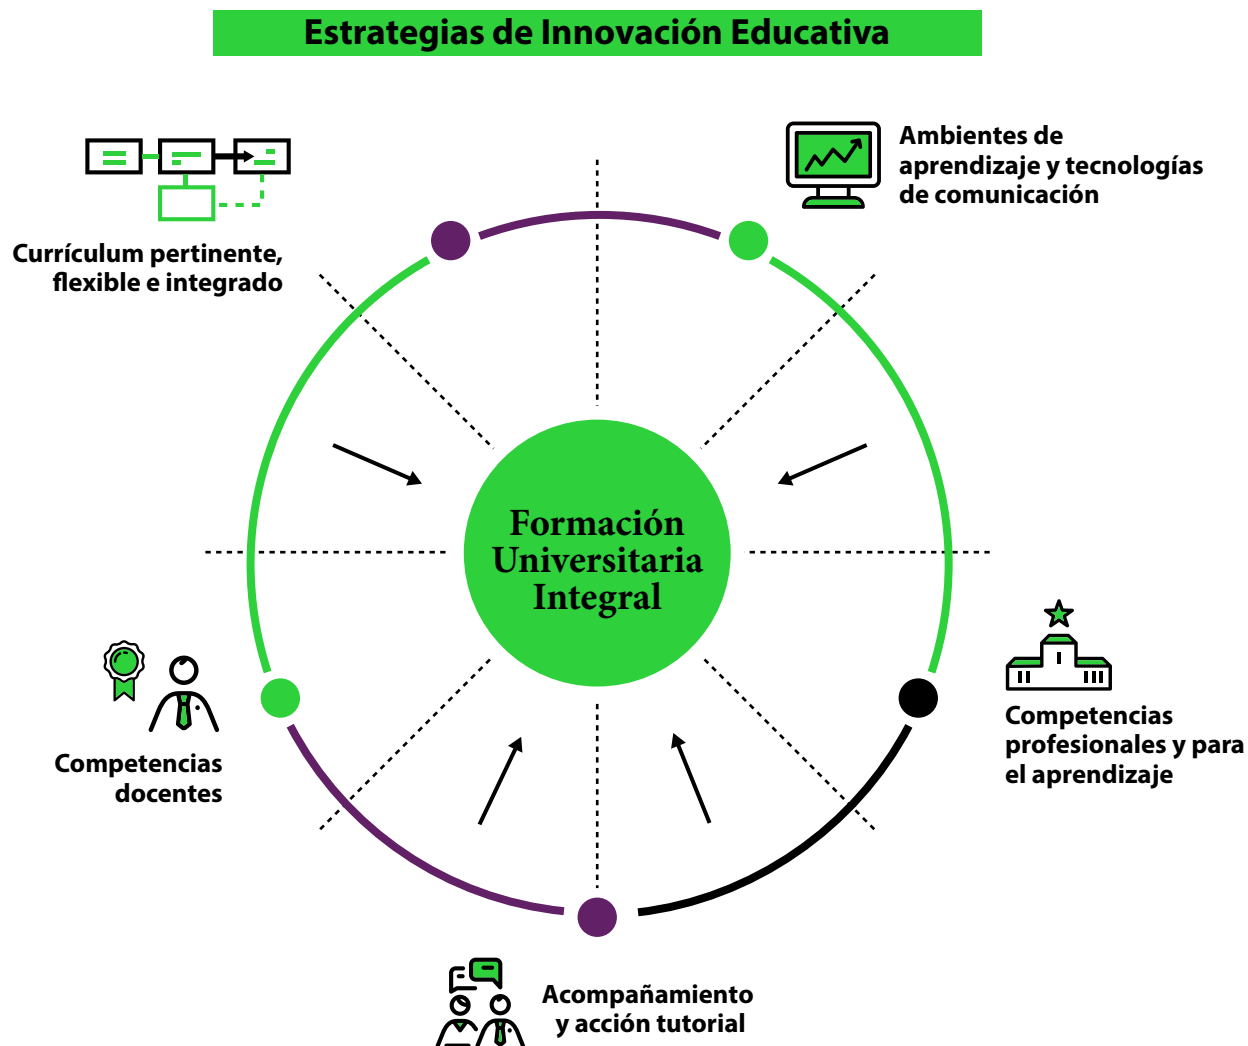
Estrategias de Innovación Educativa

Currículum pertinente, flexible e integrado

Ambientes de aprendizaje y tecnologías de comunicación

Formación Universitaria Integral

Competencias docentes

Competencias profesionales y para el aprendizaje

Acompañamiento y acción tutorial